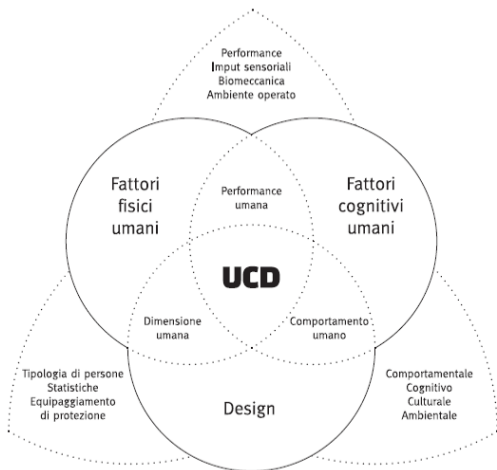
Performance
Imput sensoriali
Biomeccanica
Ambiente operato

Fattori fisici umani

Performance umana

Fattori cognitivi umani

UCD

Dimensione umana

Comportamento umano

Tipologia di persone
Statistiche
Equipaggiamento di protezione

Design

Comportamentale
Cognitivo
Culturale
Ambientale